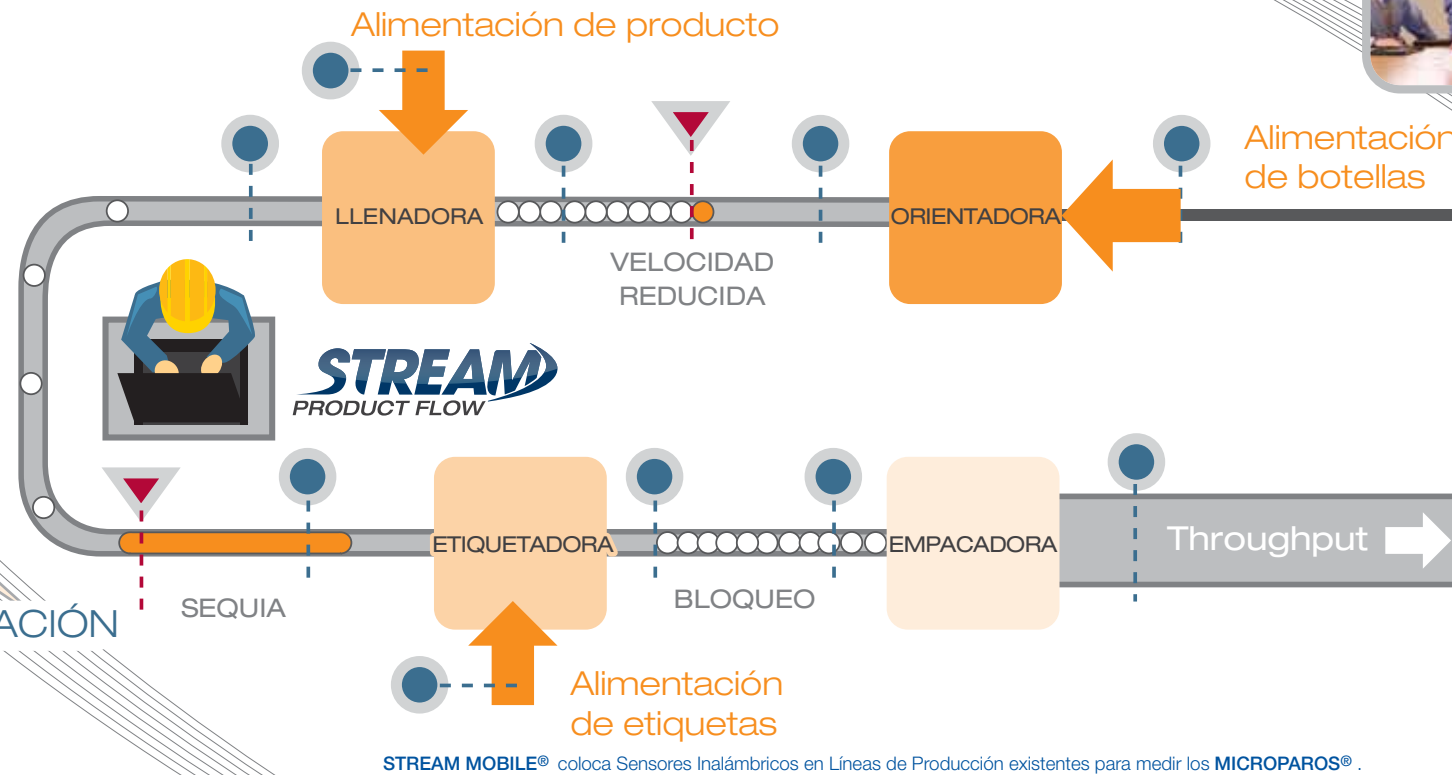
Alimentación de producto

Alimentación de botellas

LLENADORA

ORIENTADORA

VELOCIDAD REDUCIDA

STREAM PRODUCT FLOW

ACIÓN

SEQUIA

ETIQUETADORA

BLOQUEO

EMPACADORA

Throughput

Alimentación de etiquetas

STREAM MOBILE® coloca Sensores Inalámbricos en Líneas de Producción existentes para medir los MICROPAROS® .